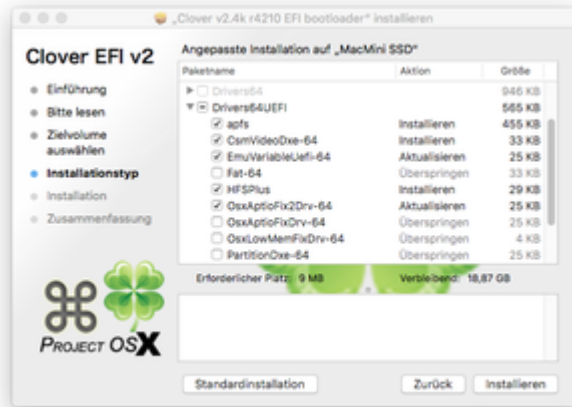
„Clover v2.4k r4210 EFI bootloader" installieren

Clover EFI v2

Einführung
Bitte lesen
Zielvolume auswählen
Installationstyp
Installation
Zusammenfassung

Angepasste Installation auf „MacMini SSD"

| Paketname | Aktion | Größe |
|---|---|---|
| Drivers64 | | 946 KB |
| Drivers64UEFI | | 565 KB |
| apfs | Installieren | 455 KB |
| CsmVideoDxe-64 | Installieren | 33 KB |
| EmuVariableUefi-64 | Aktualisieren | 25 KB |
| Fat-64 | Überspringen | 33 KB |
| HFSPlus | Installieren | 29 KB |
| OsxAptioFix2Drv-64 | Aktualisieren | 25 KB |
| OsxAptioFixDrv-64 | Überspringen | 25 KB |
| OsxLowMemFixDrv-64 | Überspringen | 4 KB |
| PartitionDxe-64 | Überspringen | 25 KB |

Erforderlicher Platz: 9 MB
Verbleibend: 18,87 GB

PROJECT OSX

Standardinstallation
Zurück
Installieren